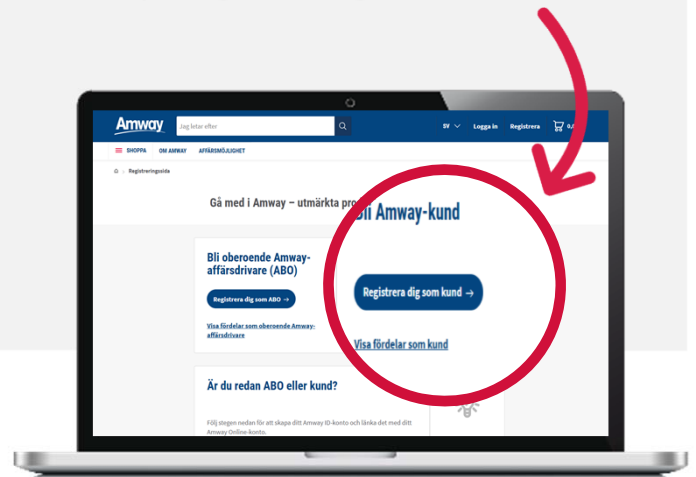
Amway
Jag letar efter
SV
Logga in
Registrera
0,

SHOPPA
OM AMWAY
AFFÄRSMÖJLIGHET

Registreringsguide

Gå med i Amway – utmärkta pro

Bli Amway-kund

Bli oberoende Amway-affärsdrivare (ABO)

Registrera dig som ABO →

Visa fördelar som oberoende Amway-affärsdrivare

Registrera dig som kund →

Visa fördelar som kund

Är du redan ABO eller kund?

Följ stegen nedan för att skapa ditt Amway ID-konto och länka det med ditt Amway Online-konto.